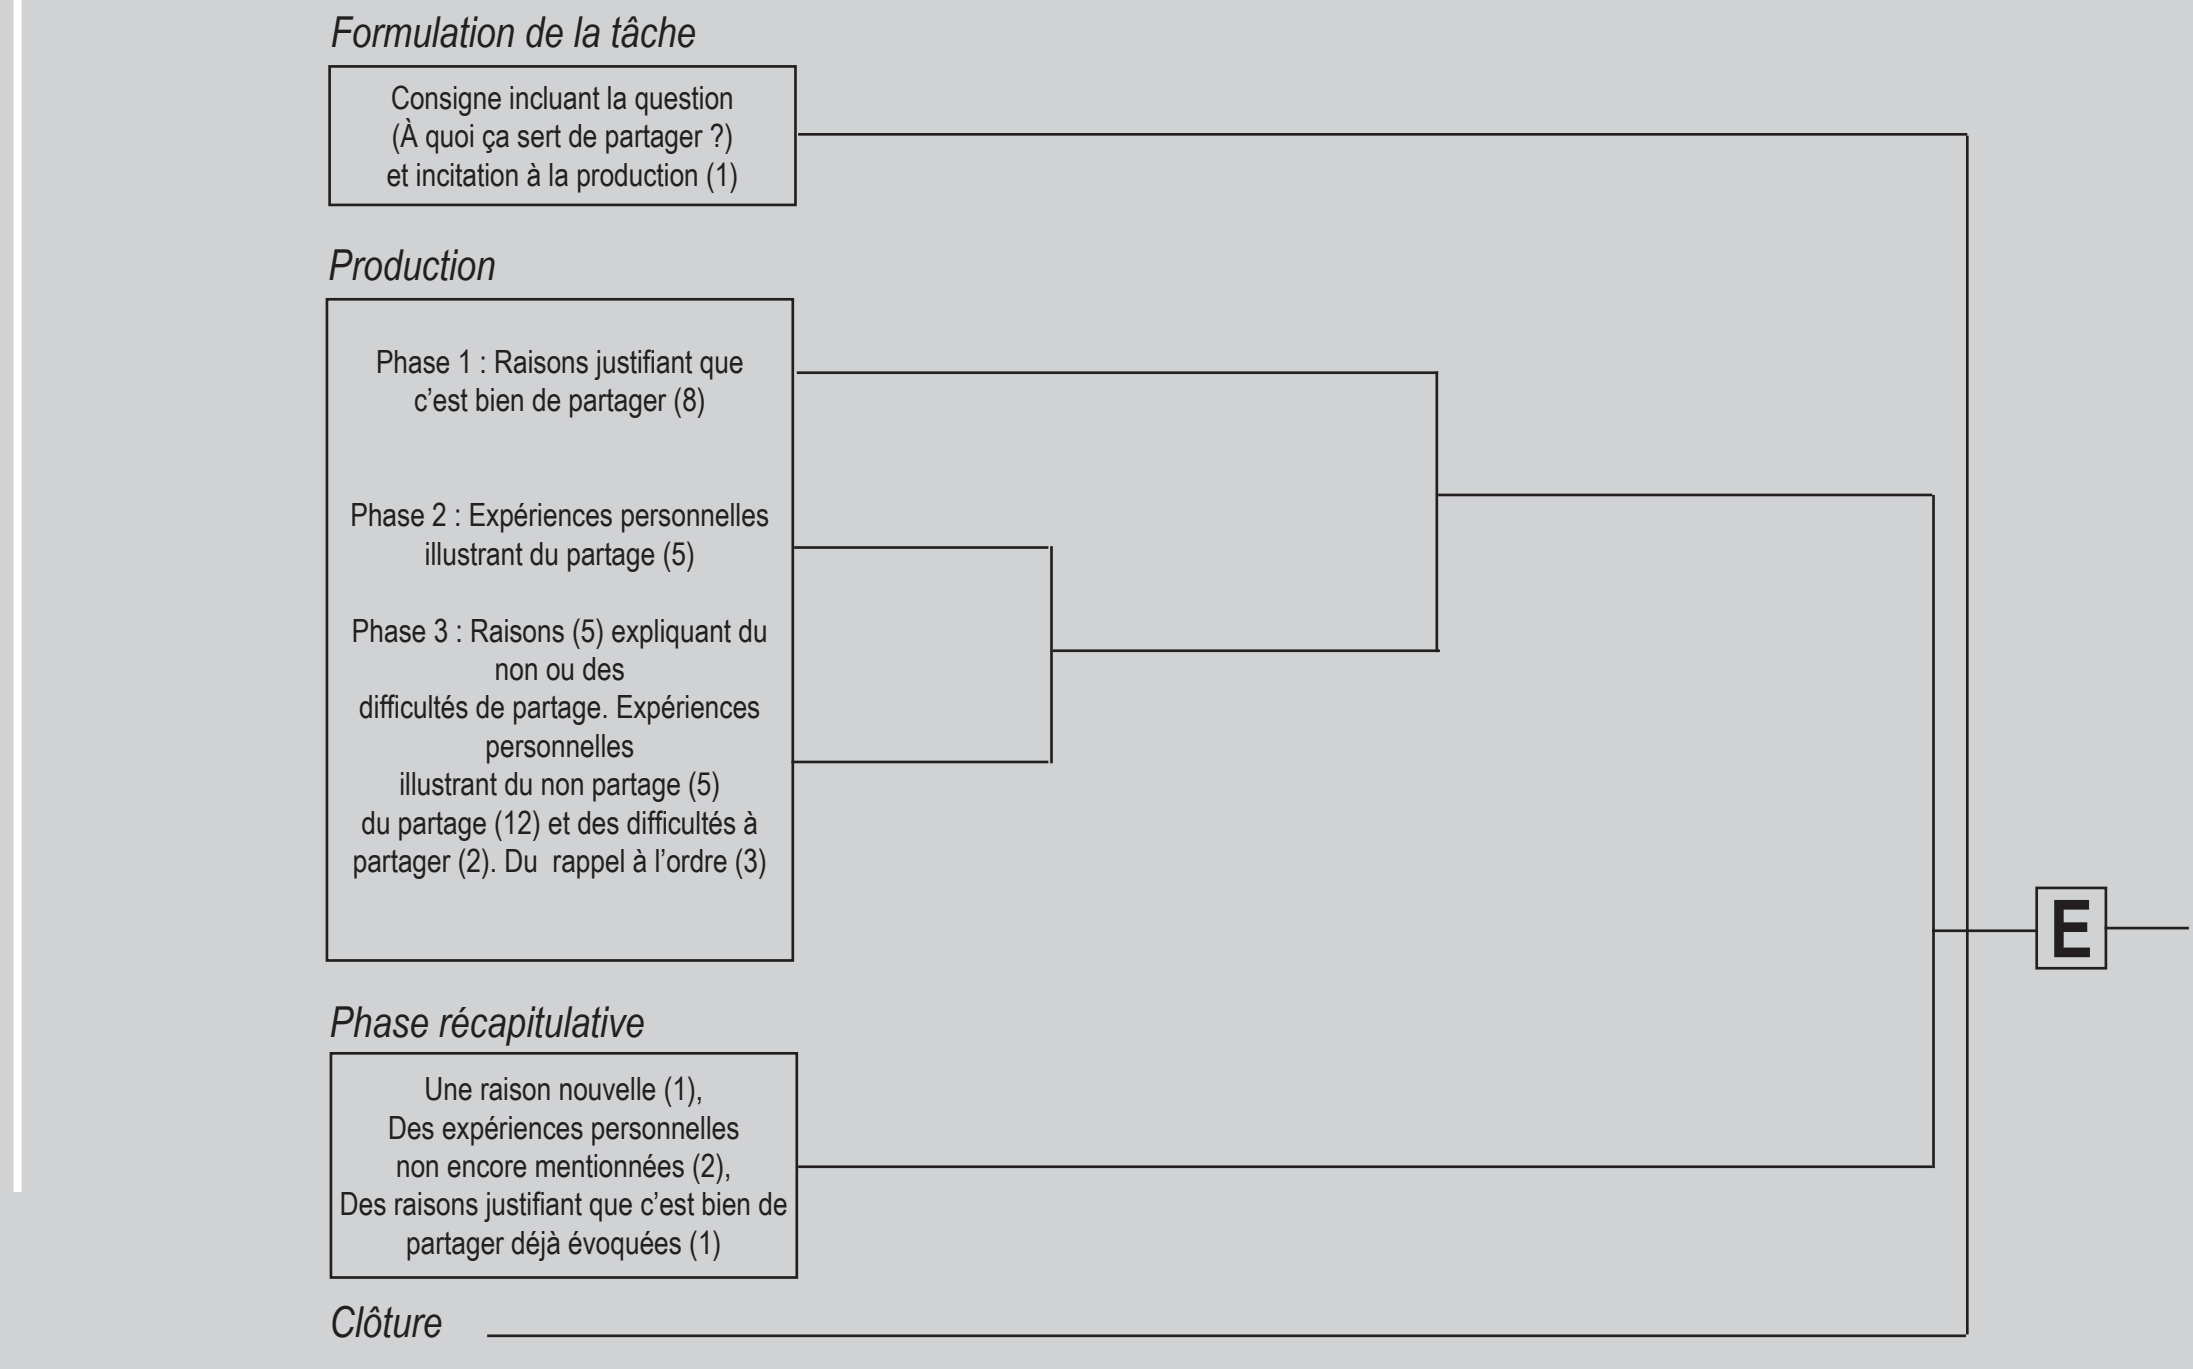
Formulation de la tâche

Consigne incluant la question (À quoi ça sert de partager ?) et incitation à la production (1)

Production

Phase 1 : Raisons justifiant que c'est bien de partager (8)

Phase 2 : Expériences personnelles illustrant du partage (5)

Phase 3 : Raisons (5) expliquant du non ou des difficultés de partage. Expériences personnelles illustrant du non partage (5) du partage (12) et des difficultés à partager (2). Du rappel à l'ordre (3)

Phase récapitulative

Une raison nouvelle (1), Des expériences personnelles non encore mentionnées (2), Des raisons justifiant que c'est bien de partager déjà évoquées (1)

Clôture

E